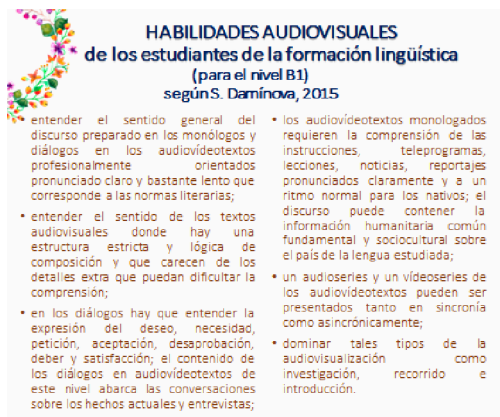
HABILIDADES AUDIOVISUALES
de los estudiantes de la formación lingüística
(para el nivel B1)
según S. Damínova, 2015

• entender el sentido general del discurso preparado en los monólogos y diálogos en los audiovídeotextos profesionalmente orientados pronunciado claro y bastante lento que corresponde a las normas literarias;

• entender el sentido de los textos audiovisuales donde hay una estructura estricta y lógica de composición y que carecen de los detalles extra que puedan dificultar la comprensión;

• en los diálogos hay que entender la expresión del deseo, necesidad, petición, aceptación, desaprobación, deber y satisfacción; el contenido de los diálogos en audiovídeotextos de este nivel abarca las conversaciones sobre los hechos actuales y entrevistas;

• los audiovídeotextos monologados requieren la comprensión de las instrucciones, teleprogramas, lecciones, noticias, reportajes pronunciados claramente y a un ritmo normal para los nativos; el discurso puede contener la información humanitaria común fundamental y sociocultural sobre el país de la lengua estudiada;

• un audioseries y un vídeoseries de los audiovídeotextos pueden ser presentados tanto en sincronía como asincrónicamente;

• dominar tales tipos de la audiovisualización como investigación, recorrido e introducción.